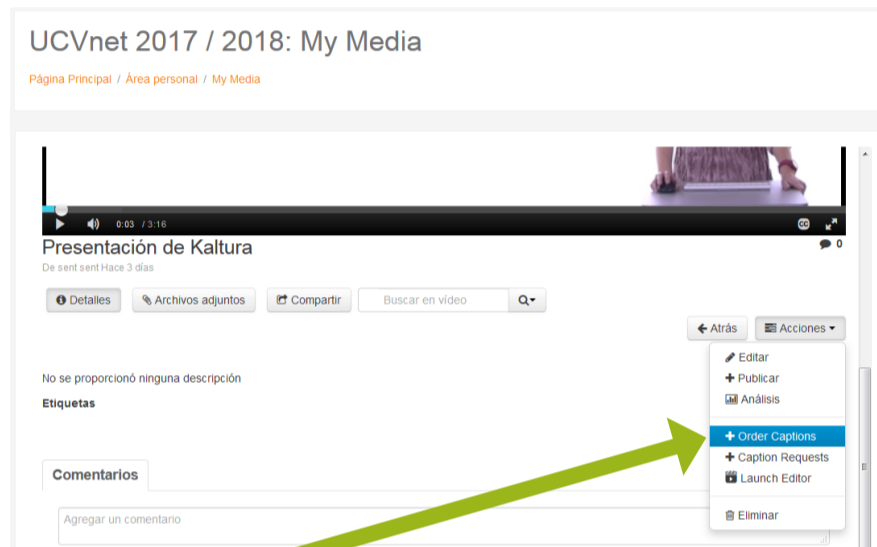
UCVnet 2017 / 2018: My Media

Página Principal / Área personal / My Media

0:03 / 3:16

Presentación de Kaltura

0

De sent sent Hace 3 días

Detalles

Archivos adjuntos

Compartir

Buscar en vídeo

Atrás

Acciones

Editar
Publicar
Análisis
Order Captions
Caption Requests
Launch Editor
Eliminar

No se proporcionó ninguna descripción

Etiquetas

Comentarios

Agregar un comentario